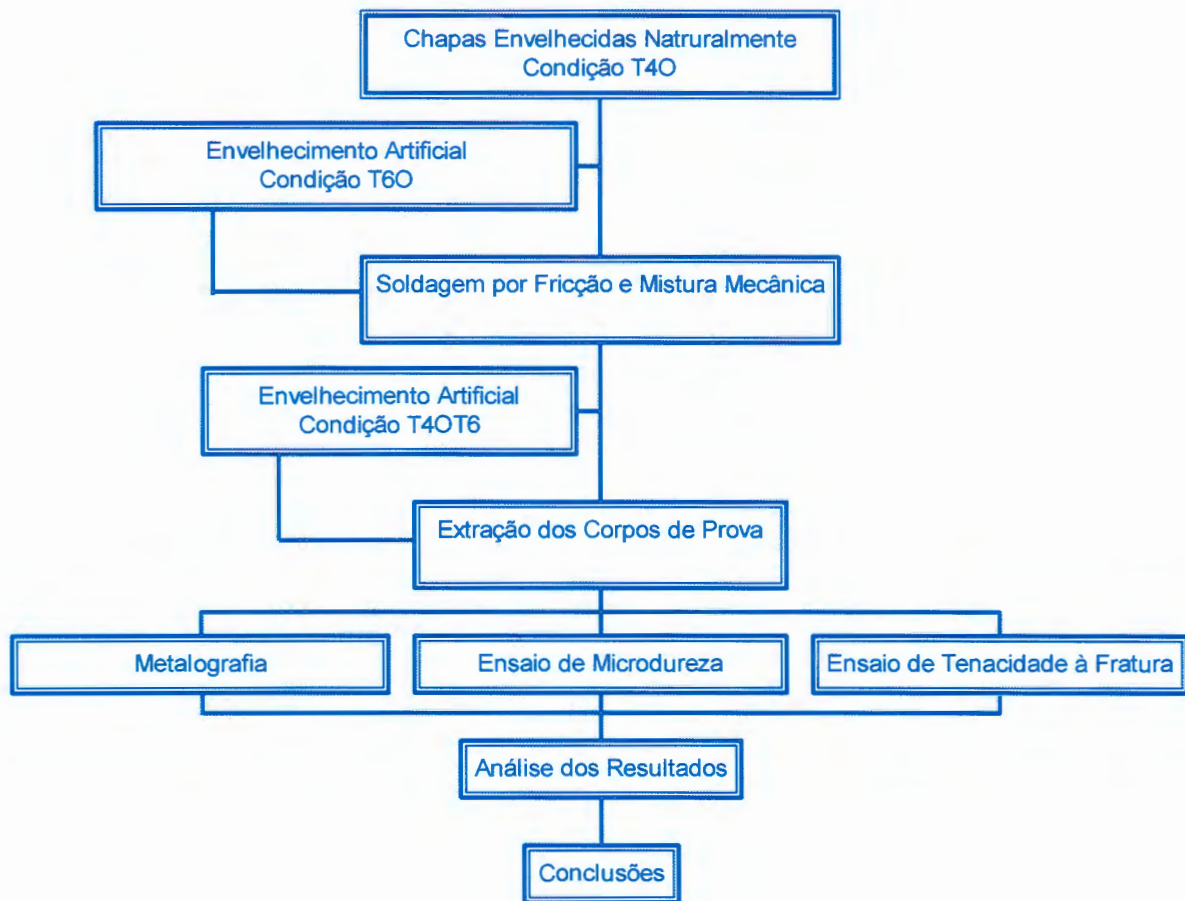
Chapas Envelhecidas Natruralmente
Condição T4O

Envelhecimento Artificial
Condição T6O

Soldagem por Fricção e Mistura Mecânica

Envelhecimento Artificial
Condição T4OT6

Extração dos Corpos de Prova

Metalografia

Ensaio de Microdureza

Ensaio de Tenacidade à Fratura

Análise dos Resultados

Conclusões